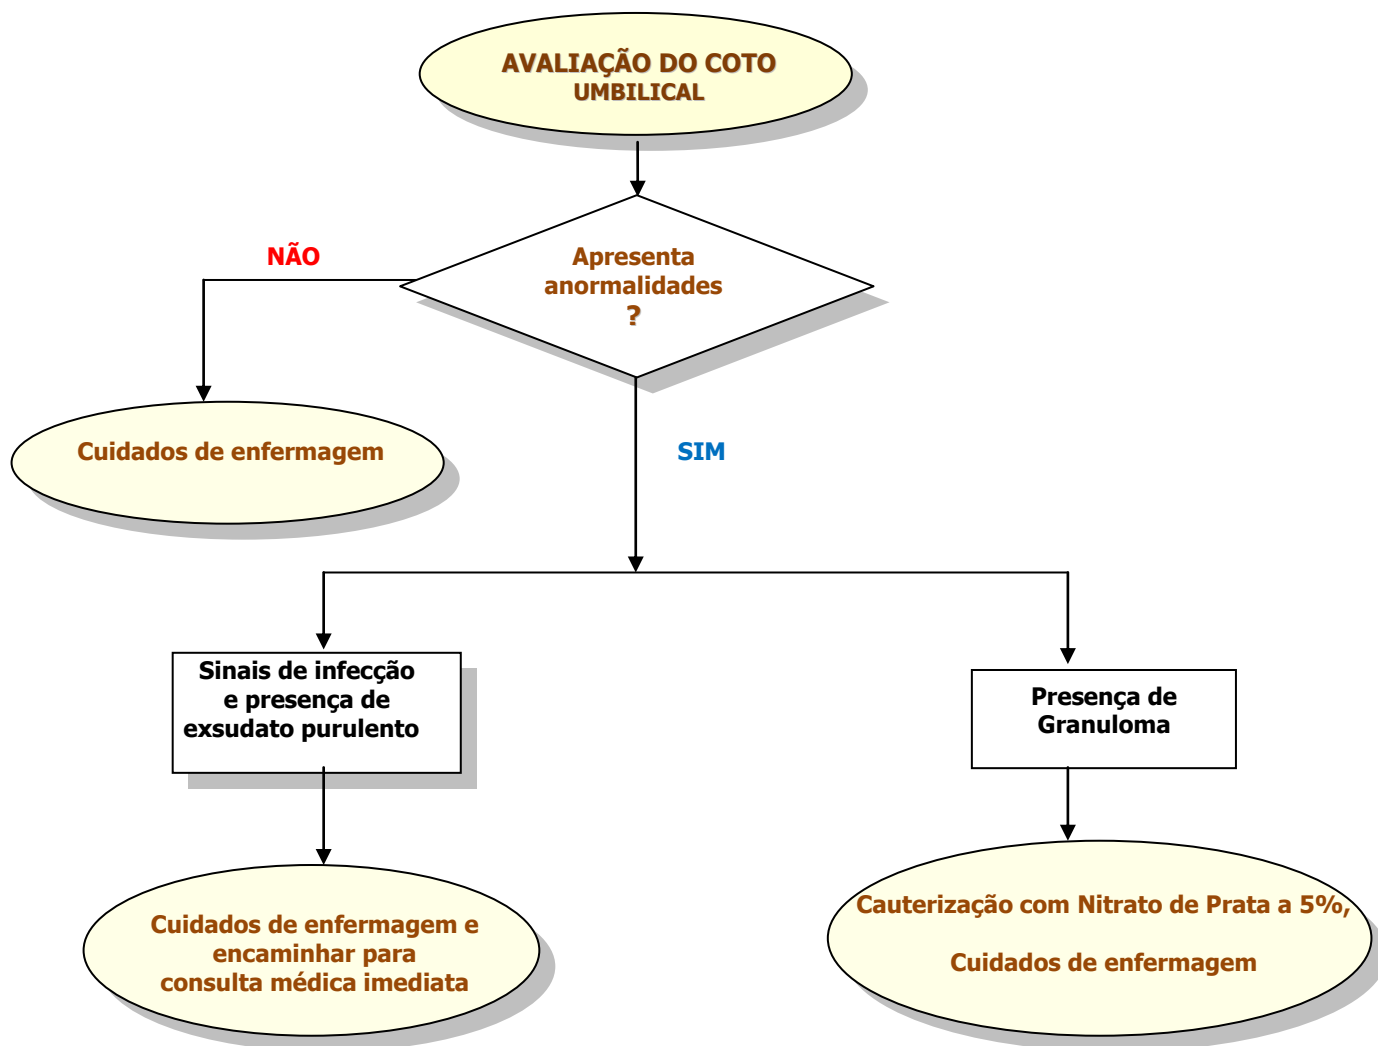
AVALIAÇÃO DO COTO UMBILICAL

Apresenta anormalidades ?

NÃO

Cuidados de enfermagem

SIM

Sinais de infecção e presença de exsudato purulento

Presença de Granuloma

Cuidados de enfermagem e encaminhar para consulta médica imediata

Cauterização com Nitrato de Prata a 5%,

Cuidados de enfermagem